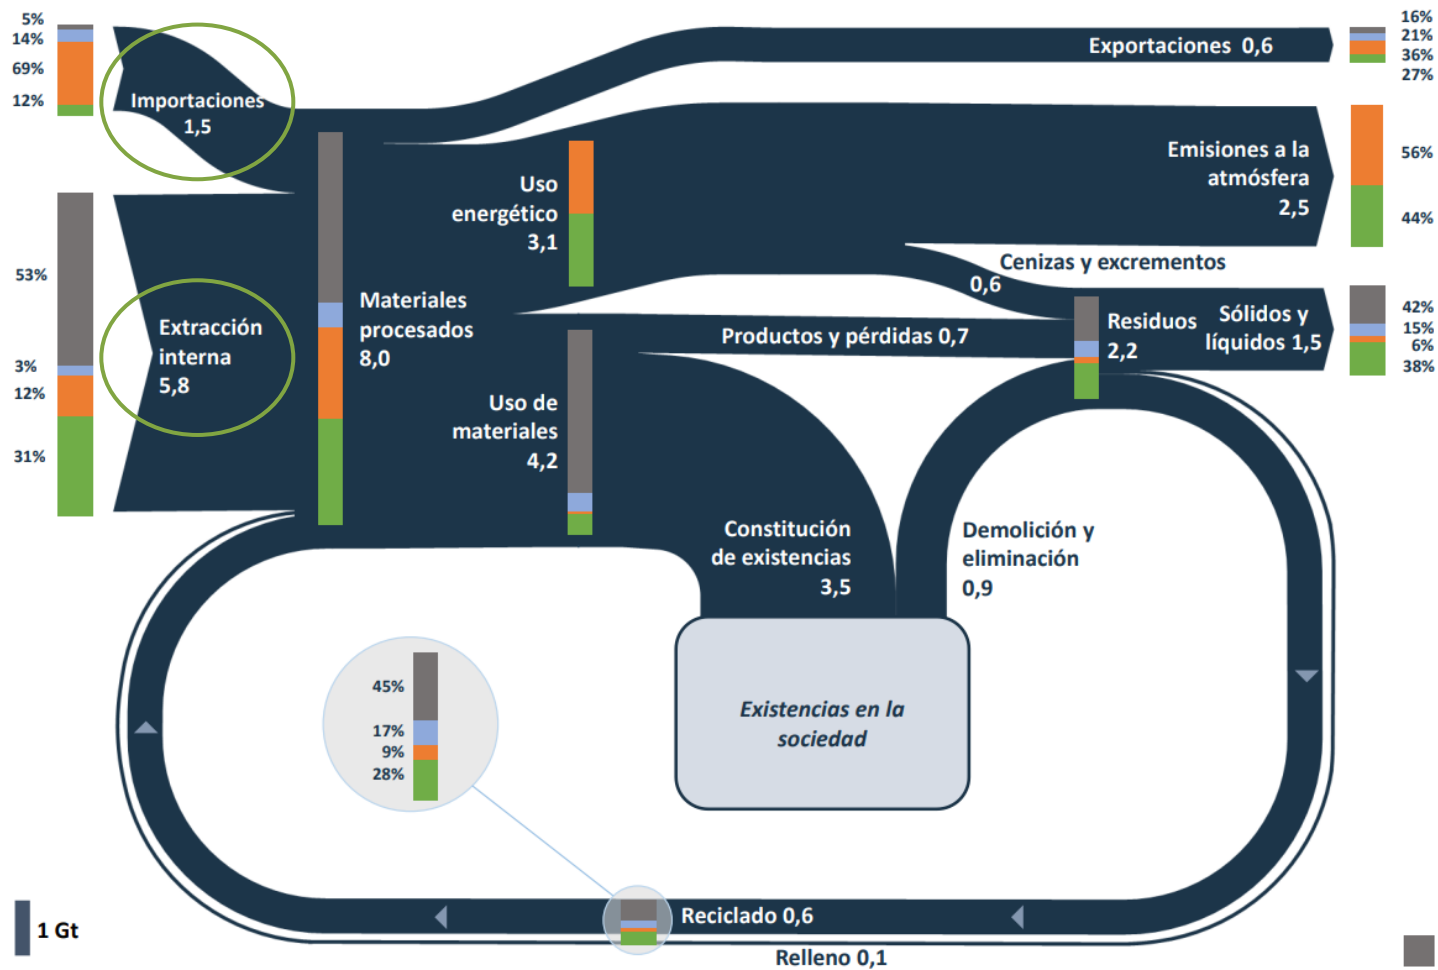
5%
14%
69%
12%

Importaciones 1,5

53%
3%
12%
31%

Extracción interna 5,8

Materiales procesados 8,0

Uso energético 3,1

Uso de materiales 4,2

Exportaciones 0,6

16%
21%
36%
27%

Emisiones a la atmósfera 2,5

56%
44%

Cenizas y excrementos 0,6

Productos y pérdidas 0,7

Residuos 2,2

Sólidos y líquidos 1,5

42%
15%
6%
38%

Constitución de existencias 3,5

Demolición y eliminación 0,9

Existencias en la sociedad

45%
17%
9%
28%

Reciclado 0,6

Relleno 0,1

1 Gt